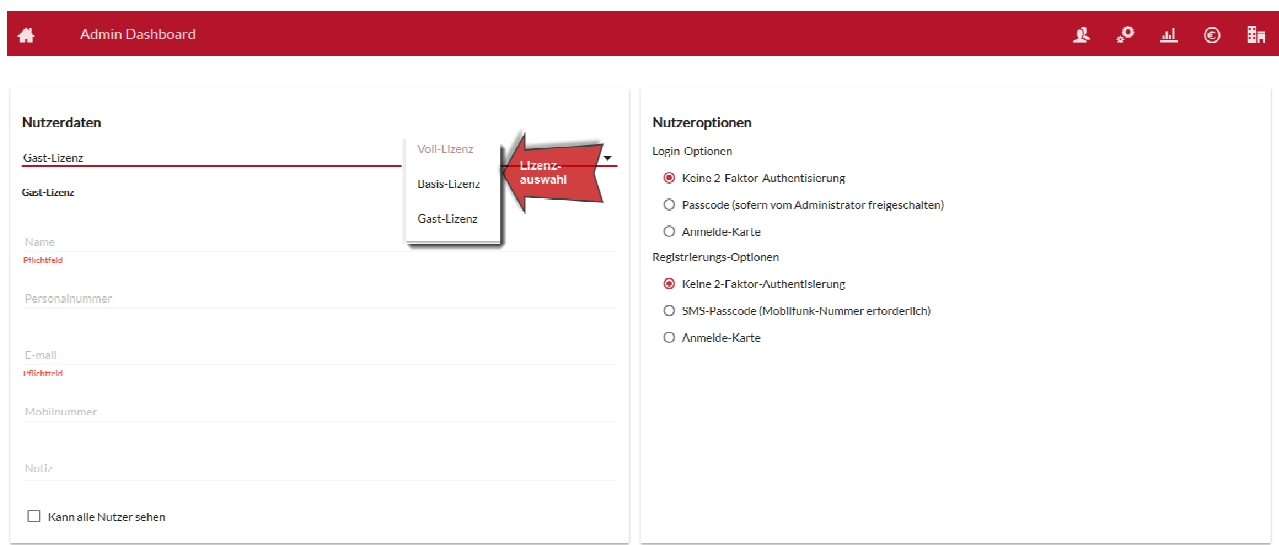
Admin Dashboard

Nutzerdaten

Gast-Lizenz

Voll-Lizenz

Basis-Lizenz

Gast-Lizenz

Lizenz-auswahl

Gast-Lizenz

Name
Pflichtfeld

Personalnummer

E-mail
Pflichtfeld

Mobilnummer

Notiz

Kann alle Nutzer sehen

Nutzeroptionen

Login Optionen

Keine 2 Faktor Authentisierung

Passcode (sofern vom Administrator freigeschalten)

Anmelde-Karte

Registrierungs-Optionen

Keine 2-Faktor-Authentisierung

SMS-Passcode (Mobilfunk-Nummer erforderlich)

Anmelde-Karte